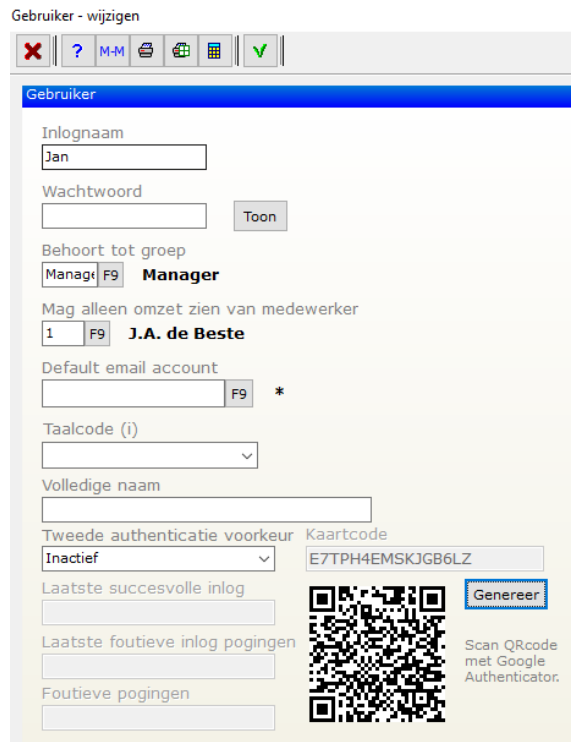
Gebruiker - wijzigen

? M-M

Gebruiker

Inlognaam
Jan

Wachtwoord
Toon

Behoort tot groep
Manage F9 Manager

Mag alleen omzet zien van medewerker
1 F9 J.A. de Beste

Default email account
F9 *

Taalcode (i)

Volledige naam

Tweede authenticatie voorkeur
Inactief

Kaartcode
E7TPH4EMSKJGB6LZ

Genereer

Laatste succesvolle inlog

Laatste foutieve inlog pogingen

Foutieve pogingen

Scan QRcode met Google Authenticator.